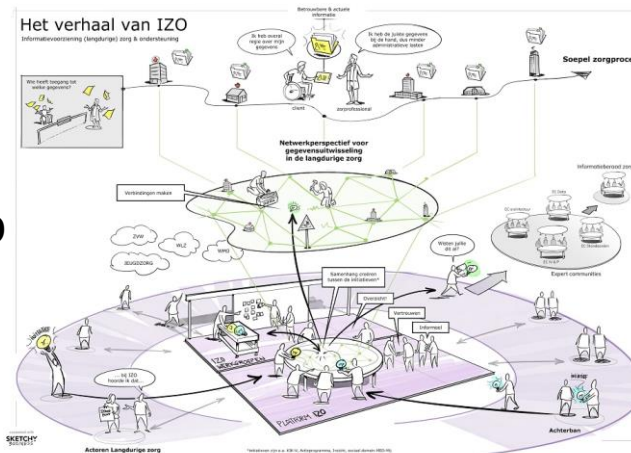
Het verhaal van IZO

Informatievoorziening (langdurige) zorg & ondersteuning

Betrouwbare & actuele informatie

Ik heb overal regie over mijn gegevens

Ik heb de juiste gegevens bij de hand, dus minder administratieve lasten

cliënt

zorgprofessional

Wie heeft toegang tot welke gegevens?

Soepel zorgproces

Netwerkperspectief voor gegevensuitwisseling in de langdurige zorg

Verbindingen maken

Informatieberaad zorg

Expert communities

ZVW

WLZ

WMO

JEUGDZORG

Samenhang creëren tussen de initiatieven*

Overzicht!

Vertrouwen

Informeel

Weten jullie dit al?

... bij IZO hoorde ik dat...

IZO

PLATFORM IZO

Achterban

Actoren Langdurige zorg

SKETCHY Concepts

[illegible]